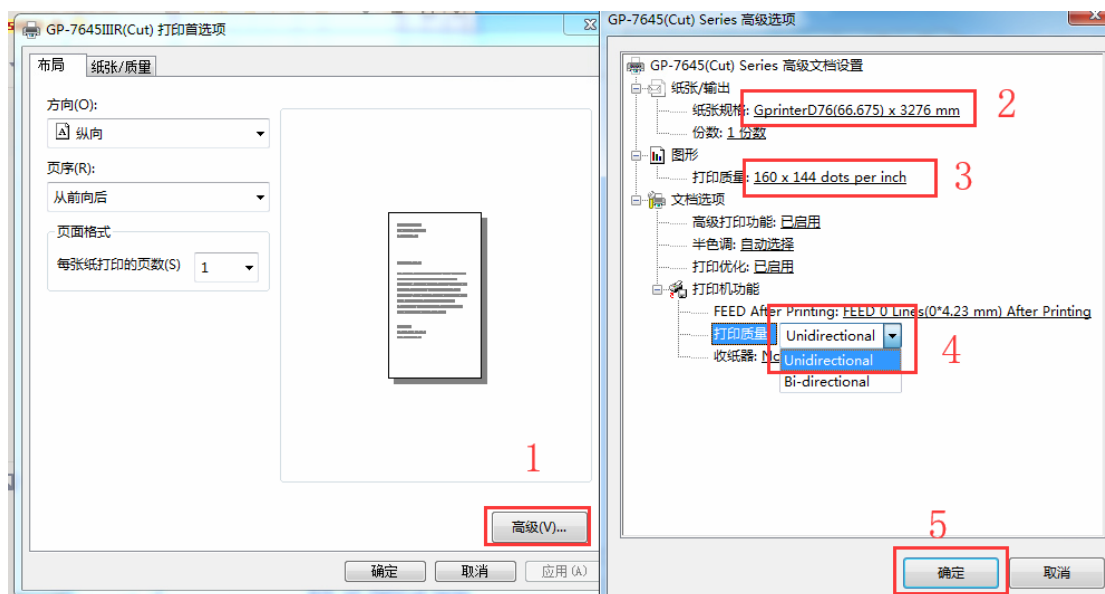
GP-7645IIIR(Cut) 打印首选项

布局 纸张/质量

方向(O):
纵向

页序(R):
从前向后

页面格式
每张纸打印的页数(S) 1

1

高级(V)...

确定 取消 应用(A)

GP-7645(Cut) Series 高级选项

GP-7645(Cut) Series 高级文档设置
纸张/输出
纸张规格: GprinterD76(66.675) x 3276 mm
份数: 1 份数
图形
打印质量: 160 x 144 dots per inch
文档选项
高级打印功能: 已启用
半色调: 自动选择
打印优化: 已启用
打印机功能
FEED After Printing: FEED 0 Lines(0*4.23 mm) After Printing
打印质量: Unidirectional
收纸器: No
Unidirectional
Bi-directional

2
3
4
5

确定 取消